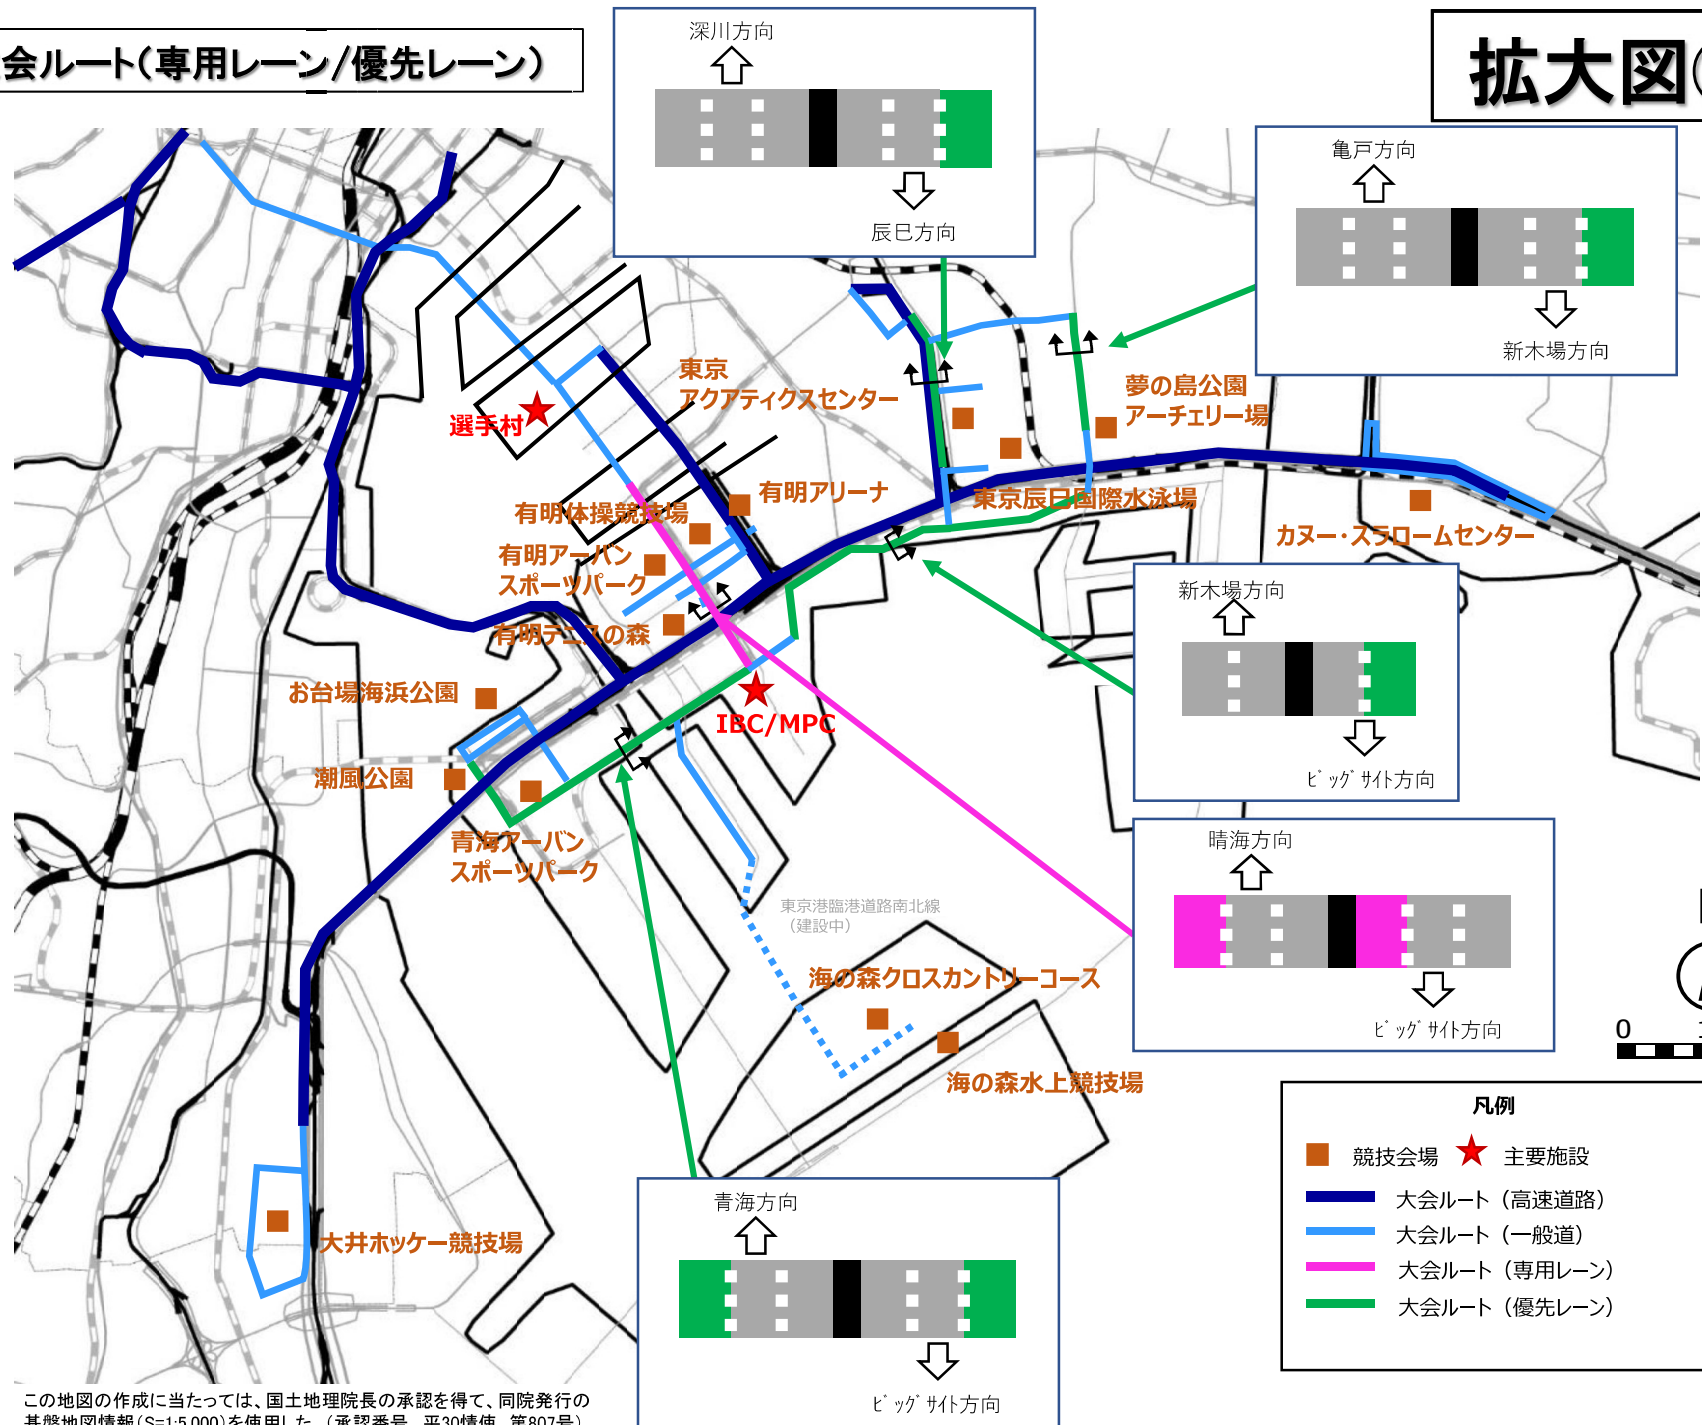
会ルート(専用レーン/優先レーン)

深川方向

辰巳方向

拡大図

亀戸方向

新木場方向

東京アクアティクスセンター

夢の島公園アーチェリー場

選手村

有明アリーナ

東京辰巳国際水泳場

有明体操競技場

有明アーバンスポーツパーク

カヌー・スラロームセンター

新木場方向

ビッグサイト方向

有明テニスの森

お台場海浜公園

IBC/MPC

潮風公園

青海アーバンスポーツパーク

晴海方向

ビッグサイト方向

東京港臨港道路南北線(建設中)

海の森クロスカントリーコース

0

海の森水上競技場

凡例

競技会場 主要施設

大会ルート(高速道路)

大会ルート(一般道)

大会ルート(専用レーン)

大会ルート(優先レーン)

大井ホッケー競技場

青海方向

ビッグサイト方向

この地図の作成に当たっては、国土地理院長の承認を得て、同院発行の基盤地図情報(S=1:5,000)を使用した。(承認番号 平30情使、第807号)